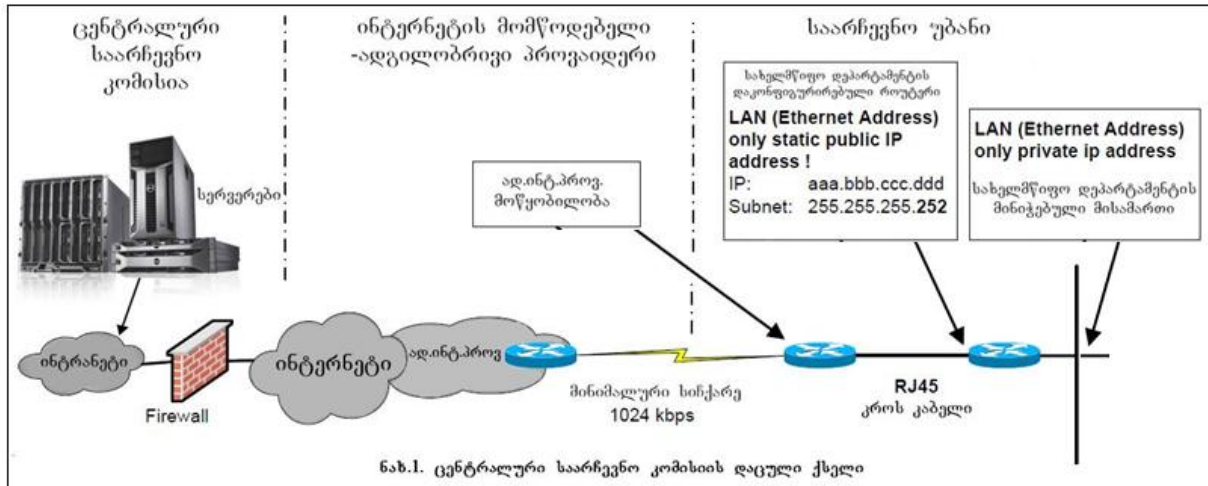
ცენტრალური საარჩევნო კომისია

ინტერნეტის მომწოდებელი -ადგილობრივი პროვაიდერი

საარჩევნო უბანი

სერვერები

სახელმწიფო დეპარტამენტის დაკონფიგურირებული როუტერი

LAN (Ethernet Address) only static public IP address !
IP: aaa.bbb.ccc.ddd
Subnet: 255.255.255.252

LAN (Ethernet Address) only private ip address

სახელმწიფო დეპარტამენტის მინიჭებული მისამართი

ად.ინტ.პროვ. მოწყობილობა

ინტრანეტი

ინტერნეტი

ად.ინტ.პროვ

Firewall

მინიმალური სიჩქარე 1024 kbps

RJ45
კროს კაბელი

ნახ.1. ცენტრალური საარჩევნო კომისიის დაცული ქსელი